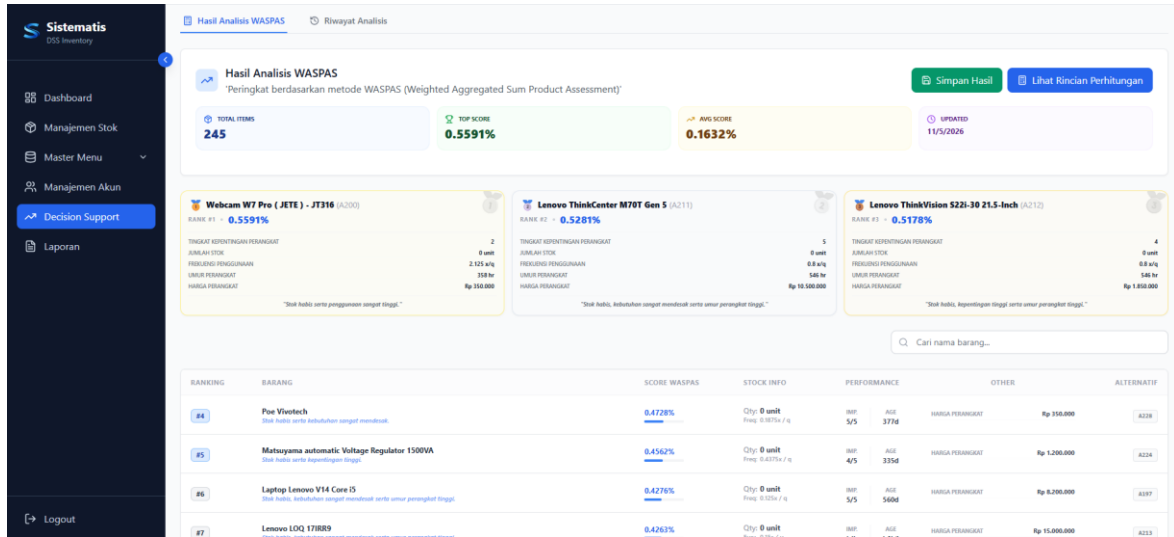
Sistematis
DSS Inventory

Dashboard
Manajemen Stok
Master Menu
Manajemen Akun
Decision Support
Laporan

Logout

Hasil Analisis WASPAS
Riwayat Analisis

Hasil Analisis WASPAS
'Peringkat berdasarkan metode WASPAS (Weighted Aggregated Sum Product Assessment)'

Simpan Hasil
Lihat Rincian Perhitungan

TOTAL ITEMS
245
TOP SCORE
0.5591%
AVG SCORE
0.1632%
UPDATED
11/5/2026

Webcam W7 Pro ( JETE ) - JT316 (A200)
RANK #1 · 0.5591%
1
| | |
|---|---|
| TINGKAT KEPENTINGAN PERANGKAT | 2 |
| JUMLAH STOK | 0 unit |
| FREKUENSI PENGGUNAAN | 2.125 x/q |
| UMUR PERANGKAT | 358 hr |
| HARGA PERANGKAT | Rp 350.000 |
"Stok habis serta penggunaan sangat tinggi."

Lenovo ThinkCenter M70T Gen 5 (A211)
RANK #2 · 0.5281%
2
| | |
|---|---|
| TINGKAT KEPENTINGAN PERANGKAT | 5 |
| JUMLAH STOK | 0 unit |
| FREKUENSI PENGGUNAAN | 0.8 x/q |
| UMUR PERANGKAT | 546 hr |
| HARGA PERANGKAT | Rp 10.500.000 |
"Stok habis, kebutuhan sangat mendesak serta umur perangkat tinggi."

Lenovo ThinkVision S22i-30 21.5-Inch (A212)
RANK #3 · 0.5178%
3
| | |
|---|---|
| TINGKAT KEPENTINGAN PERANGKAT | 4 |
| JUMLAH STOK | 0 unit |
| FREKUENSI PENGGUNAAN | 0.8 x/q |
| UMUR PERANGKAT | 546 hr |
| HARGA PERANGKAT | Rp 1.850.000 |
"Stok habis, kepentingan tinggi serta umur perangkat tinggi."

Cari nama barang...

| RANKING | BARANG | SCORE WASPAS | STOCK INFO | PERFORMANCE | OTHER | ALTERNATIF |
|---|---|---|---|---|---|---|
| #4 | Poe Vivotech<br>Stok habis serta kebutuhan sangat mendesak. | 0.4728% | Qty: 0 unit<br>Freq: 0.1875x / q | IMP. 5/5 AGE 377d | HARGA PERANGKAT Rp 350.000 | A228 |
| #5 | Matsuyama automatic Voltage Regulator 1500VA<br>Stok habis serta kepentingan tinggi. | 0.4562% | Qty: 0 unit<br>Freq: 0.4375x / q | IMP. 4/5 AGE 335d | HARGA PERANGKAT Rp 1.200.000 | A224 |
| #6 | Laptop Lenovo V14 Core i5<br>Stok habis, kebutuhan sangat mendesak serta umur perangkat tinggi. | 0.4276% | Qty: 0 unit<br>Freq: 0.125x / q | IMP. 5/5 AGE 560d | HARGA PERANGKAT Rp 8.200.000 | A197 |
| #7 | Lenovo LOQ 17IRR9<br>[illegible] | 0.4263% | Qty: 0 unit<br>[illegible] | IMP. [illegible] AGE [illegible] | HARGA PERANGKAT Rp 15.000.000 | A213 |